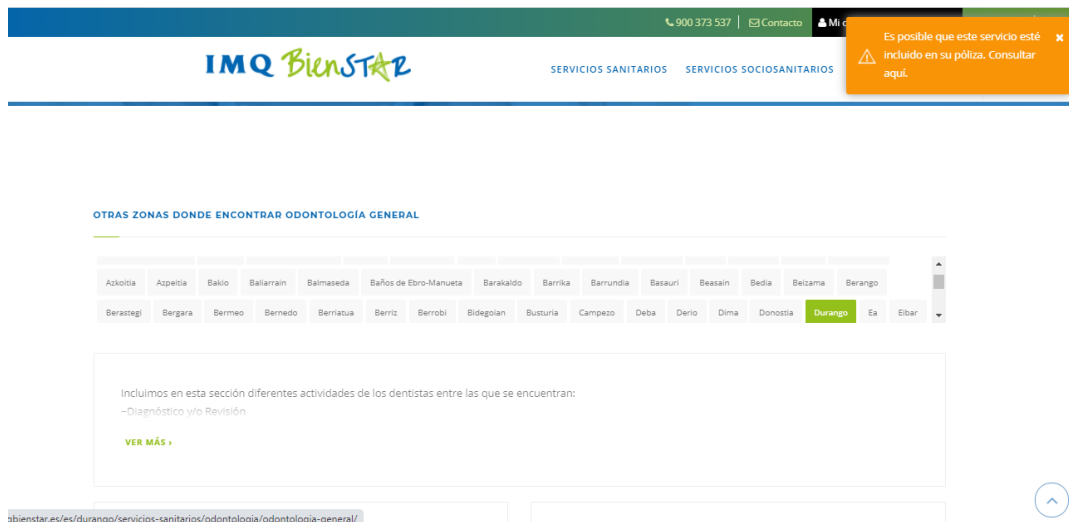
900 373 537 | Contacto | Mi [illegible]

IMQ BienSTAR

SERVICIOS SANITARIOS   SERVICIOS SOCIOSANITARIOS

Es posible que este servicio esté incluido en su póliza. Consultar aquí. ×

OTRAS ZONAS DONDE ENCONTRAR ODONTOLOGÍA GENERAL

Azkoitia   Azpeitia   Bakio   Baliarrain   Balmaseda   Baños de Ebro-Manueta   Barakaldo   Barrika   Barrundia   Basauri   Beasain   Bedia   Beizama   Berango

Berastegi   Bergara   Bermeo   Bernedo   Berriatua   Berriz   Berrobi   Bidegoian   Busturia   Campezo   Deba   Derio   Dima   Donostia   Durango   Ea   Eibar

Incluimos en esta sección diferentes actividades de los dentistas entre las que se encuentran:
–Diagnóstico y/o Revisión

VER MÁS ›

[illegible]bienstar.es/es/durango/servicios-sanitarios/odontologia/odontologia-general/